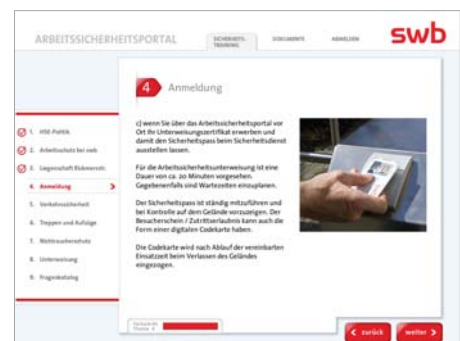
ARBEITSSICHERHEITSPORTAL

SICHERHEITS-TRAINING

DOKUMENTE

ANMELDEN

swb

1. HSE-Politik

2. Arbeitsschutz bei swb

3. Liegenschaft Rickmersstr.

4. Anmeldung

5. Verkehrssicherheit

6. Treppen und Aufzüge

7. Nichtraucherschutz

8. Unterweisung

9. Fragenkatalog

4 Anmeldung

c) wenn Sie über das Arbeitssicherheitsportal vor Ort Ihr Unterweisungszertifikat erwerben und damit den Sicherheitspass beim Sicherheitsdienst ausstellen lassen.

Für die Arbeitssicherheitsunterweisung ist eine Dauer von ca. 20 Minuten vorgesehen. Gegebenenfalls sind Wartezeiten einzuplanen.

Der Sicherheitspass ist ständig mitzuführen und bei Kontrolle auf dem Gelände vorzuzeigen. Der Besucherschein / Zutrittserlaubnis kann auch die Form einer digitalen Codekarte haben.

Die Codekarte wird nach Ablauf der vereinbarten Einsatzzeit beim Verlassen des Geländes eingezogen.

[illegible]

zurück

weiter